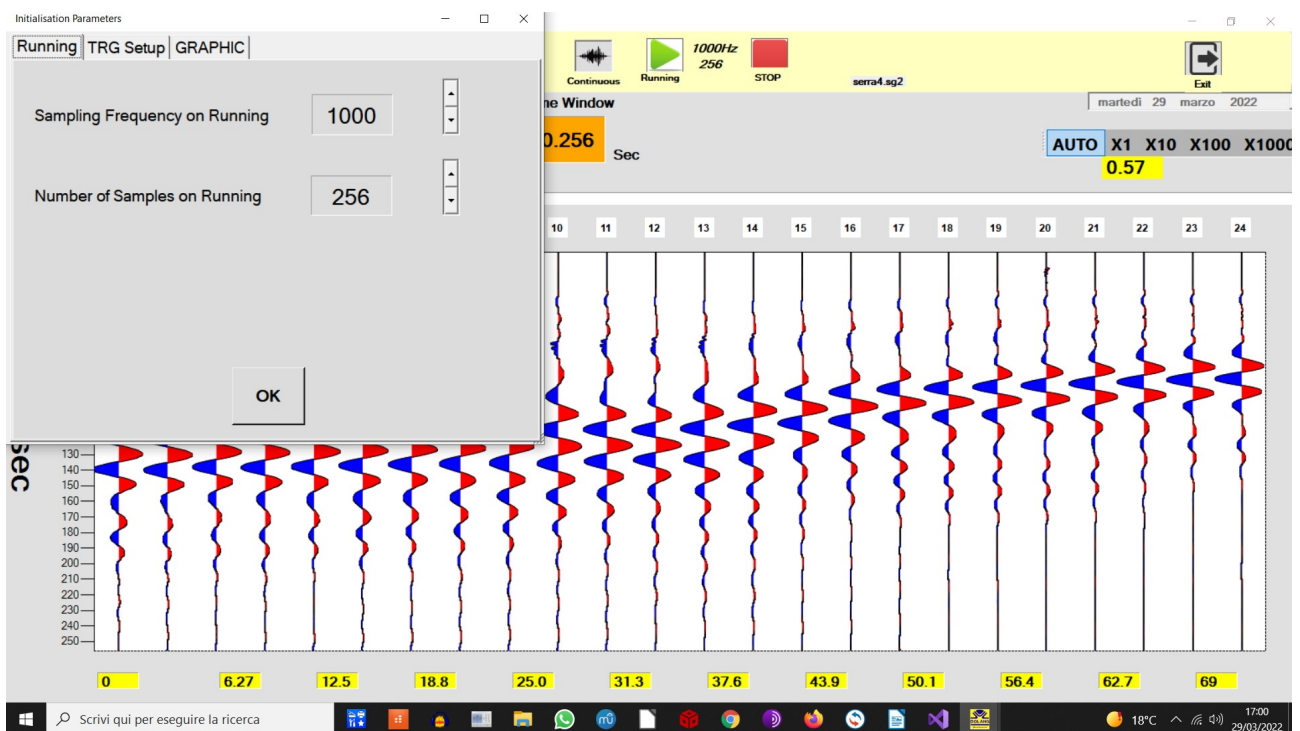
Initialisation Parameters

Running | TRG Setup | GRAPHIC

Sampling Frequency on Running 1000

Number of Samples on Running 256

OK

Continuous | Running | 1000Hz 256 | STOP | serra4.sg2 | Exit

ne Window

martedì 29 marzo 2022

0.256 Sec

AUTO X1 X10 X100 X1000

0.57

10 11 12 13 14 15 16 17 18 19 20 21 22 23 24

sec

130
140
150
160
170
180
190
200
210
220
230
240
250

0 6.27 12.5 18.8 25.0 31.3 37.6 43.9 50.1 56.4 62.7 69

Scrivi qui per eseguire la ricerca

18°C

17:00
29/03/2022